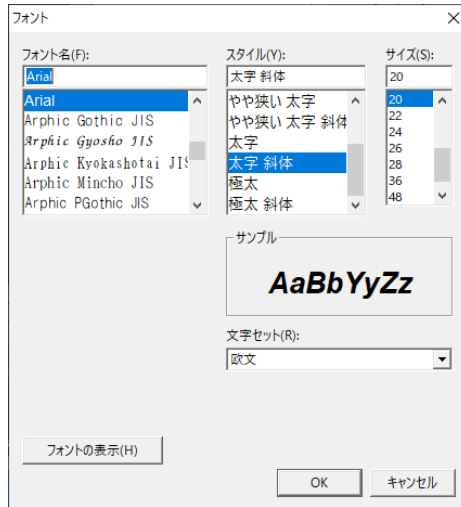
フォント

フォント名(F):
Arial
Arial
Arphic Gothic JIS
Arphic Gyosho JIS
Arphic Kyokashotai JIS
Arphic Mincho JIS
Arphic PGothic JIS

スタイル(Y):
太字 斜体
やや狭い 太字
やや狭い 太字 斜体
太字
太字 斜体
極太
極太 斜体

サイズ(S):
20
20
22
24
26
28
36
48

サンプル
AaBbYyZz

文字セット(R):
欧文

フォントの表示(H)

OK
キャンセル